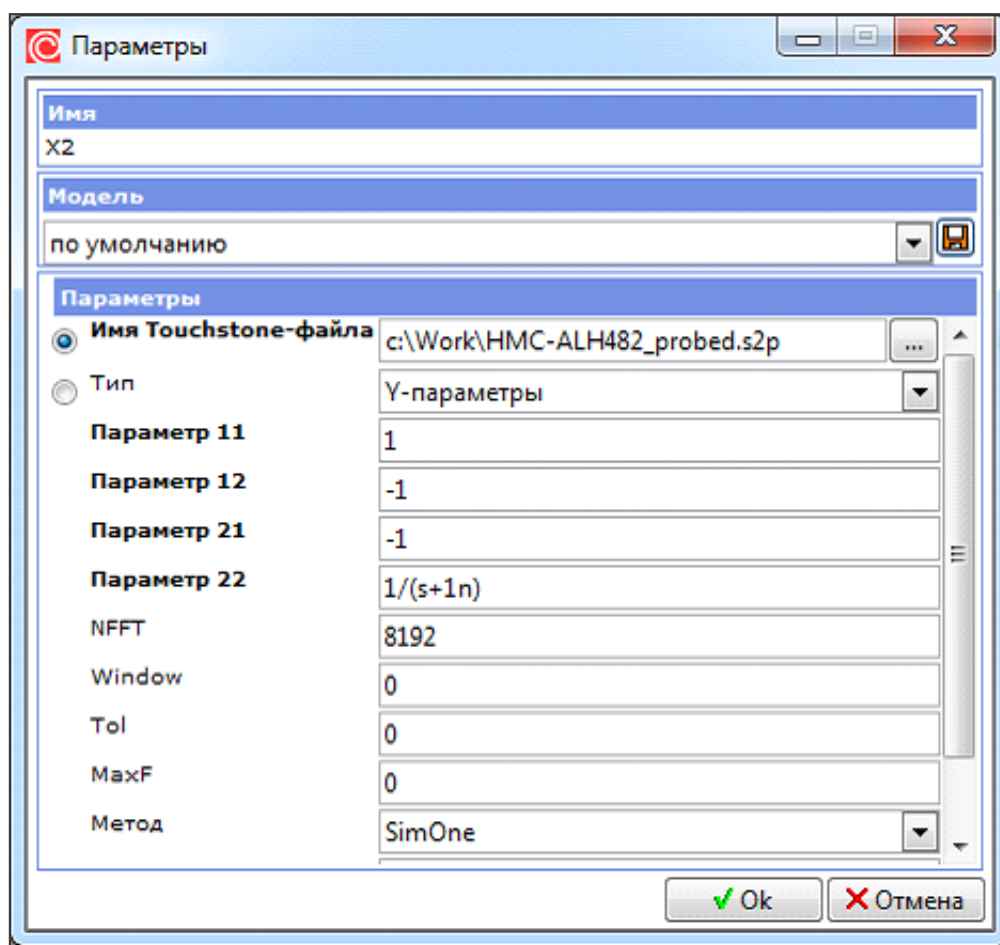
Параметры

Имя
X2

Модель
по умолчанию

Параметры

| | |
|---|---|
| Имя Touchstone-файла | c:\Work\HMC-ALH482_probed.s2p ... |
| Тип | Y-параметры |
| Параметр 11 | 1 |
| Параметр 12 | -1 |
| Параметр 21 | -1 |
| Параметр 22 | 1/(s+1n) |
| NFFT | 8192 |
| Window | 0 |
| Tol | 0 |
| MaxF | 0 |
| Метод | SimOne |

Ok
Отмена